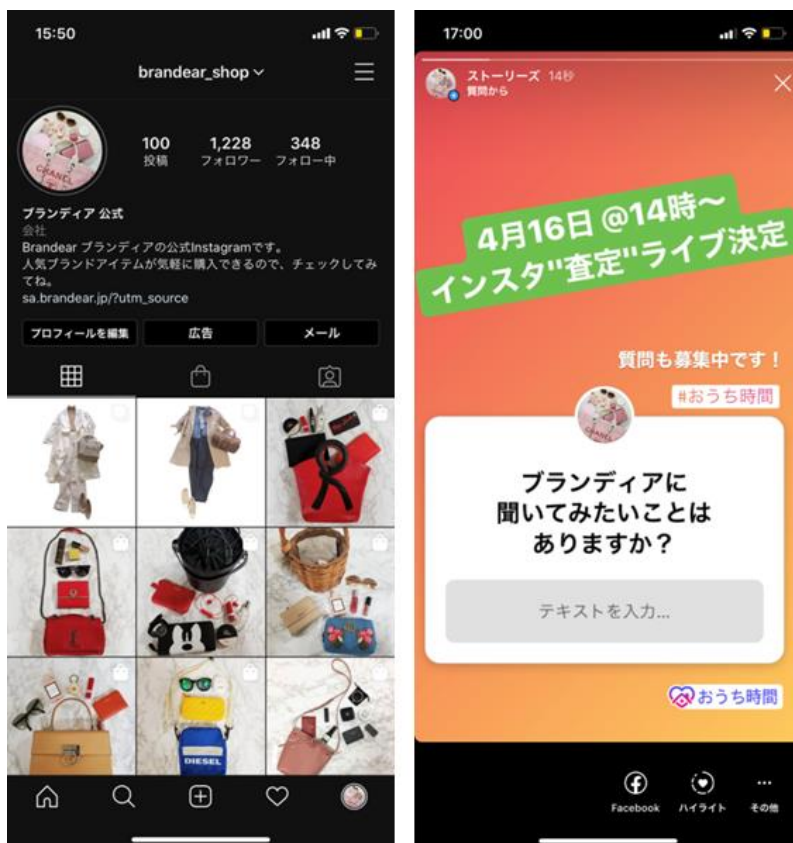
15:50

brandear_shop

100
投稿

1,228
フォロワー

348
フォロー中

CHANEL

ブランディア 公式
会社
Brandear ブランディアの公式Instagramです。
人気ブランドアイテムが気軽に購入できるので、チェックしてみてね。
sa.brandear.jp/?utm_source

プロフィールを編集
広告
メール

DIESEL

17:00

ストーリーズ 14秒
質問から

4月16日 @14時〜
インスタ"査定"ライブ決定

質問も募集中です！
#おうち時間

ブランディアに
聞いてみたいことは
ありますか？

テキストを入力...

おうち時間

Facebook
ハイライト
その他